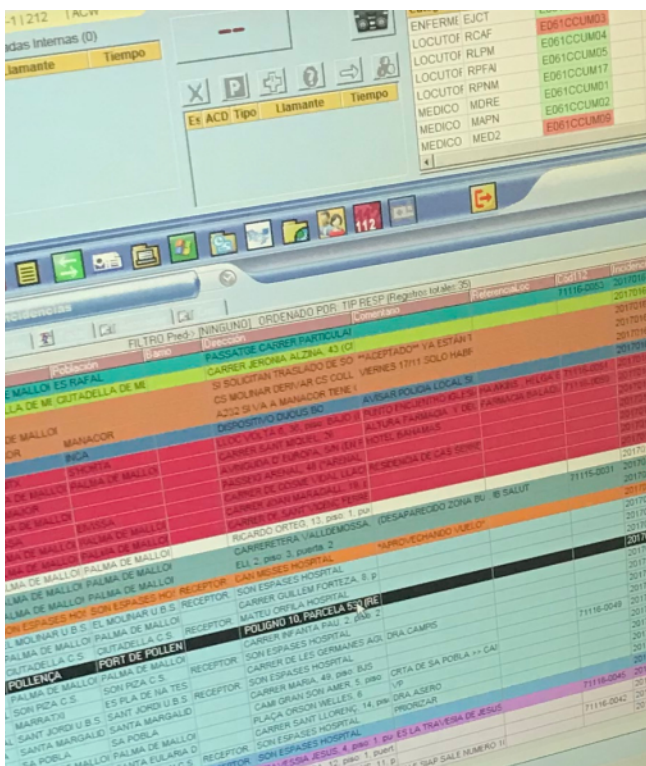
-1 | 212 | ACW

adas Internas (0)

| Llamante | Tiempo |
|---|---|

| Es | ACD | Tipo | Llamante | Tiempo |
|---|---|---|---|---|

| ENFERME | EJCT | E061CCUM03 |
|---|---|---|
| LOCUTOI | RCAF | E061CCUM04 |
| LOCUTOI | RLPM | E061CCUM05 |
| LOCUTOI | RPFAI | E061CCUM17 |
| LOCUTOI | RPNM | E061CCUM01 |
| MEDICO | MDRE | E061CCUM02 |
| MEDICO | MAPN | E061CCUM09 |
| MEDICO | MED2 | |

112

FILTRO Pred> [NINGUNO] ORDENADO POR: TIP RESP (Registros totales: 35)

| Población | Barrio | Dirección | Comentario | ReferenciaLoc | Tel112 | Incidencia |
|---|---|---|---|---|---|---|
| | | PASSATGE CARRER PARTICULAR | | | 71116-0053 | 201701 |
| E MALLOI | ES RAFAL | CARRER JERONIA ALZINA, 43 (C) | | | | 201701 |
| LLA DE ME | CIUTADELLA DE ME | SI SOLICITAN TRASLADO DE SO | **ACEPTADO** YA ESTAN 1 | | | 201701 |
| | | CS MOLINAR DERIVAR CS COLL | VIERNES 17/11 SOLO HABF | | | 201701 |
| | | A202 SI VA A MANACOR TENE | | | | |
| | | DISPOSITIVO DUCUS BO | AVISAR POLICIA LOCAL SI | | | |
| E MALLOI | MANACOR | LLOC VOLTA E, 30, piso: BAJO B | PUNTO ENCUENTRO: LLEGA | HAJAKSIS, HELGA E | 71115-0054 | |
| OR | INCA | CARRER SANT MIQUEL, 24 | ALTURA FARMACIA Y DEL | FARMACIA PALAIS | | |
| | SHORTA | AVINGUDA D'EUROPA, S/N EN F | HOTEL BAHAMAS | | | |
| E MALLOI | PALMA DE MALLOI | CARRER SANT MIQUEL, 24 | | | | |
| MAJOR | | PASSEIG DE COSME I ALL | RESIDENCIA DE CAS SERRE | | | |
| E MALLOI | EIVISSA | CARRER DE JOAN MARAGALL, 19 | | | | |
| E MALLOI | PALMA DE MALLOI | CARRER DE SANT TOFOL FERR | | | 71115-0031 | 201701 |
| E MALLOI | PALMA DE MALLOI | RICARDO ORTEG, 13, piso: 1, pu | | | | 2017 |
| | | CARRETERA VALLDEMOSSA | (DESAPAREGIDO ZONA BU | IB SALUT | | 2017 |
| E MALLOI | PALMA DE MALLOI | ELL 2, piso: 3, puerta: 3 | | | | 2017 |
| LMA DE MALLOI | PALMA DE MALLOI | RECEPTOR | CAN MISSES HOSPITAL | **APROVECHANDO VUELO** | | 2017 |
| LMA DE MALLOI | PALMA DE MALLOI | RECEPTOR | SON ESPASES HOSPITAL | | | 2017 |
| ON ESPASES HOS | SON ESPASES HOS | RECEPTOR | CARRER GUILLEM FORTEZA, 8, p | | | 201 |
| L MOLINAR U.B.S | EL MOLINAR U.B.S | RECEPTOR | MATEU ORFILA HOSPITAL | | 71116-0049 | 201 |
| PALMA DE MALLOI | PALMA DE MALLOI | | POLIGNO 10, PARCELA 57 (RE | | | 201 |
| CIUTADELLA C.S | CIUTADELLA C.S | RECEPTOR | CARRER INFANTA PAU, 2, piso: 2 | | | 201 |
| POLLENÇA | PORT DE POLLEN | | SON ESPASES HOSPITAL | | | 201 |
| PALMA DE MALLOI | SON PIZA C.S | RECEPTOR | CARRER DE LES GERMANES AGL | DRA CAMPS | | 201 |
| SON PIZA C.S | ES PLA DE NA TES | RECEPTOR | SON ESPASES HOSPITAL | | | 201 |
| MARRATXI | SANT JORDI U.B.S | | CARRER MARIA, 49, piso: BJS | ORTA DE SA POBLA >> CAI | 71116-0045 | 201 |
| SANT JORDI U.B.S | SANTA MARGALID | | CAMI GRAN SON AMER, 5, piso | VP | | 201 |
| SANTA MARGALID | SA POBLA | | PLAÇA ORSON WELLES, 6 | DRA ASERO | 71116-0042 | 201 |
| SA POBLA | SANTA EULARIA D | RECEPTOR | CARRER SANT LLORENÇ, 14, pis | PRORIZAR | | 201 |
| | | | SON ESPASES HOSPITAL | | | |
| | | | TRAVESSIA JESUS, 4, piso: 1, pu | ES LA TRAVESIA DE JESUS | | |
| | | | CARRER ?, 32, piso: 1, puert | | | |
| | | | CARRER 11, piso: | LE SIAP SALE NUMERO 1 | | |